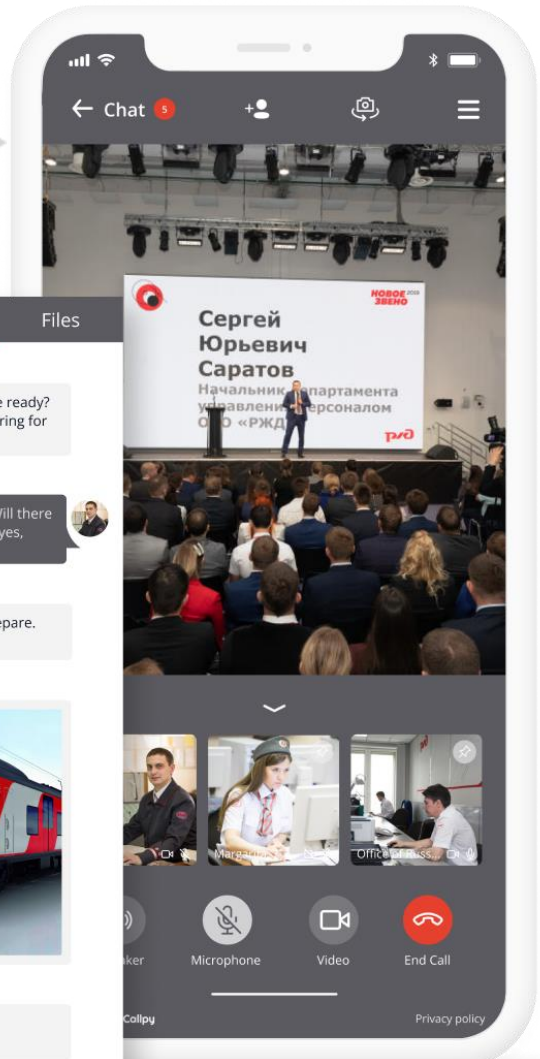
Chat 5

Files

e ready?
ring for

Will there
yes,

epare.

НОВОЕ ЗВЕНО

Сергей
Юрьевич
Саратов
Начальник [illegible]партамента
управлени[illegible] персоналом
О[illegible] «РЖД»

РЖД

Margar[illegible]

Office of Russ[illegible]

aker

Microphone

Video

End Call

Callpy

Privacy policy